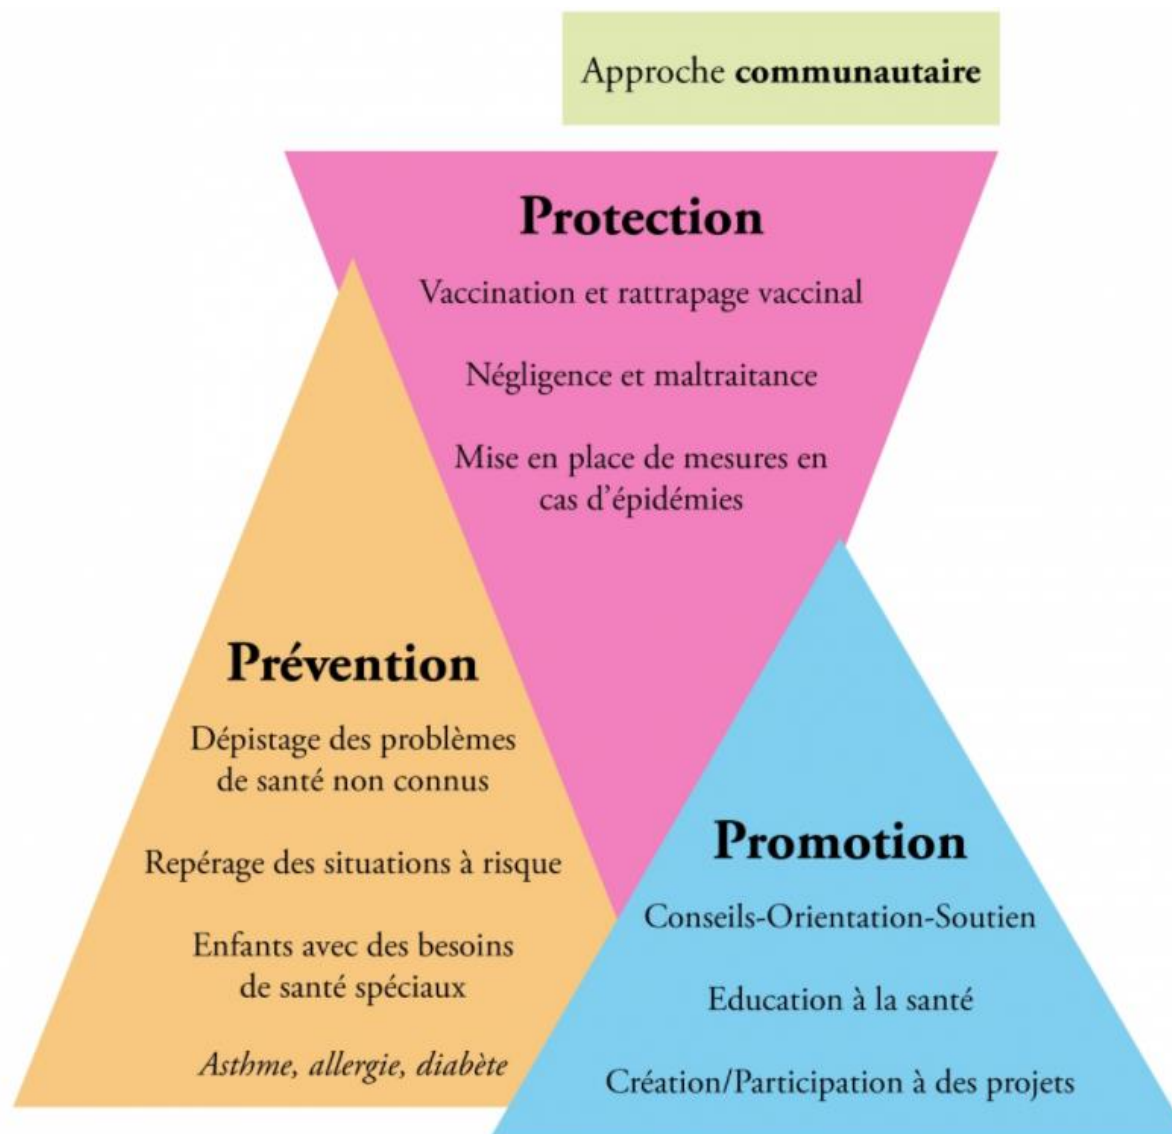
Approche **communautaire**

**Protection**

Vaccination et rattrapage vaccinal

Négligence et maltraitance

Mise en place de mesures en cas d'épidémies

**Prévention**

Dépistage des problèmes de santé non connus

Repérage des situations à risque

Enfants avec des besoins de santé spéciaux

*Asthme, allergie, diabète*

**Promotion**

Conseils-Orientation-Soutien

Education à la santé

Création/Participation à des projets